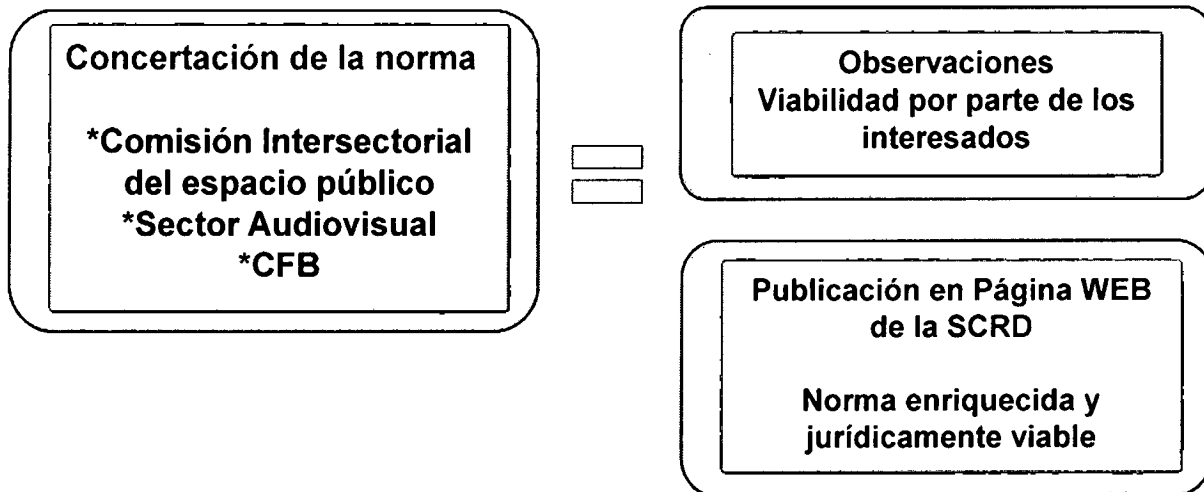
Concertación de la norma

*Comisión Intersectorial del espacio público
*Sector Audiovisual
*CFB

Observaciones
Viabilidad por parte de los interesados

Publicación en Página WEB de la SCRD

Norma enriquecida y jurídicamente viable